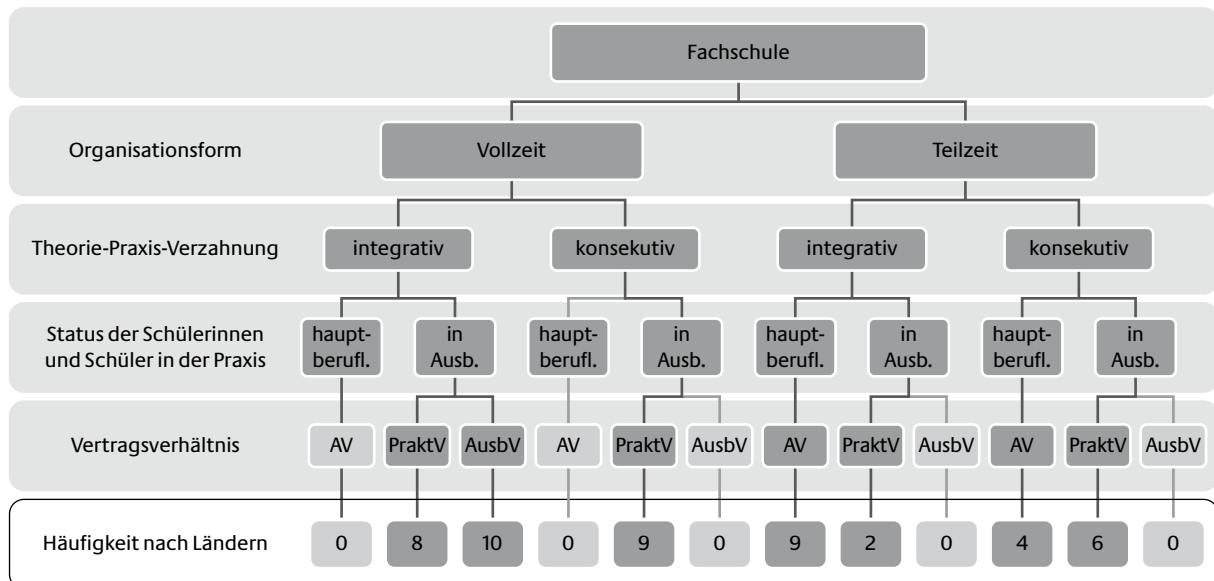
Fachschule

Organisationsform

Vollzeit

Teilzeit

Theorie-Praxis-Verzahnung

integrativ

konsekutiv

integrativ

konsekutiv

Status der Schülerinnen und Schüler in der Praxis

hauptberufl.

in Ausb.

hauptberufl.

in Ausb.

hauptberufl.

in Ausb.

hauptberufl.

in Ausb.

Vertragsverhältnis

AV

PraktV

AusbV

AV

PraktV

AusbV

AV

PraktV

AusbV

AV

PraktV

AusbV

Häufigkeit nach Ländern

0

8

10

0

9

0

9

2

0

4

6

0